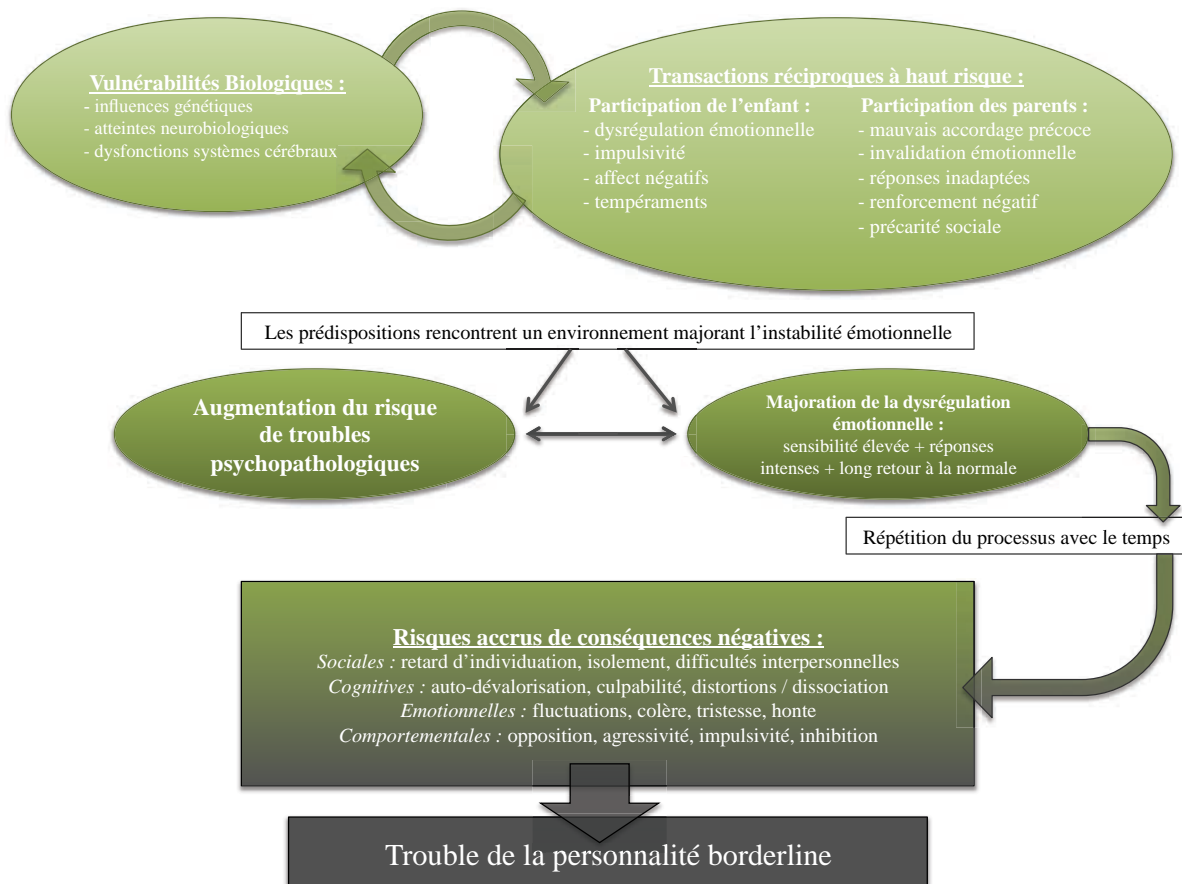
Vulnérabilités Biologiques :
- influences génétiques
- atteintes neurobiologiques
- dysfonctions systèmes cérébraux

Transactions réciproques à haut risque :

Participation de l'enfant :
- dysrégulation émotionnelle
- impulsivité
- affect négatifs
- tempéraments

Participation des parents :
- mauvais accordage précoce
- invalidation émotionnelle
- réponses inadaptées
- renforcement négatif
- précarité sociale

Les prédispositions rencontrent un environnement majorant l'instabilité émotionnelle

Augmentation du risque de troubles psychopathologiques

Majoration de la dysrégulation émotionnelle :
sensibilité élevée + réponses intenses + long retour à la normale

Répétition du processus avec le temps

Risques accrus de conséquences négatives :
Sociales : retard d'individuation, isolement, difficultés interpersonnelles
Cognitives : auto-dévalorisation, culpabilité, distortions / dissociation
Emotionnelles : fluctuations, colère, tristesse, honte
Comportementales : opposition, agressivité, impulsivité, inhibition

Trouble de la personnalité borderline